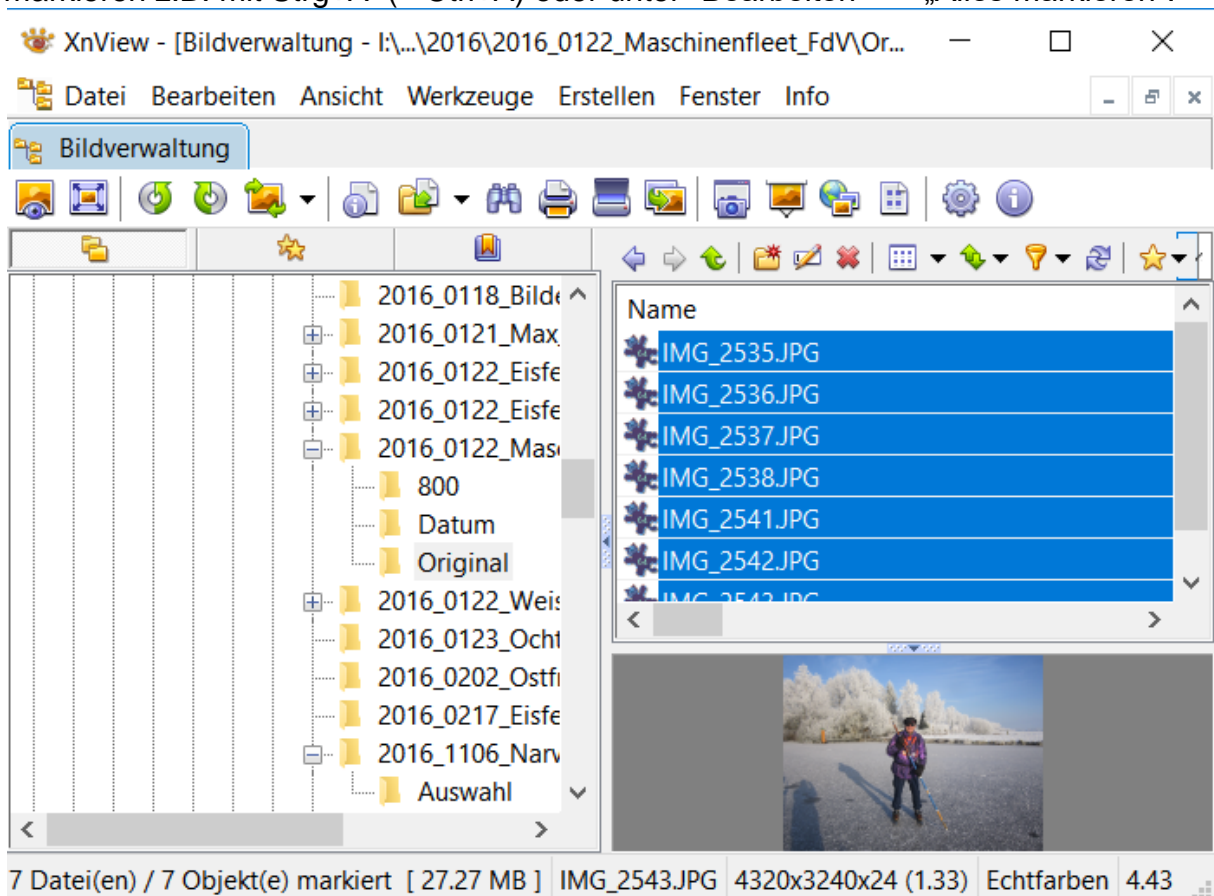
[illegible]

XnView - [Bildverwaltung - I:\...\2016\2016_0122_Maschinenfleet_FdV\Or...

Datei Bearbeiten Ansicht Werkzeuge Erstellen Fenster Info

Bildverwaltung

2016_0118_Bilde
2016_0121_Max
2016_0122_Eisfe
2016_0122_Eisfe
2016_0122_Masc
800
Datum
Original
2016_0122_Weis
2016_0123_Ocht
2016_0202_Ostfr
2016_0217_Eisfe
2016_1106_Narv
Auswahl

Name
IMG_2535.JPG
IMG_2536.JPG
IMG_2537.JPG
IMG_2538.JPG
IMG_2541.JPG
IMG_2542.JPG
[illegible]

7 Datei(en) / 7 Objekt(e) markiert [ 27.27 MB ] IMG_2543.JPG 4320x3240x24 (1.33) Echtfarben 4.43